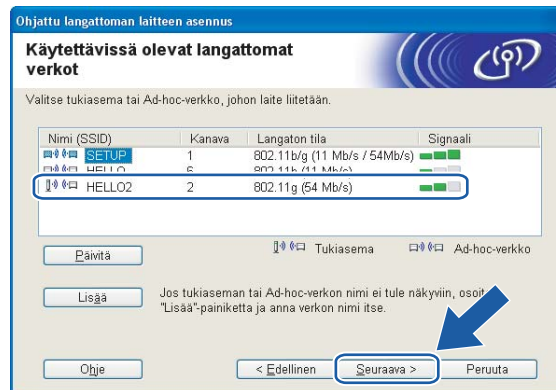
Ohjattu langattoman laitteen asennus

Käytettävissä olevat langattomat verkot

Valitse tukiasema tai Ad-hoc-verkko, johon laite liitetään.

| Nimi (SSID) | Kanava | Langaton tila | Signaali |
|---|---|---|---|
| SETUP | 1 | 802.11b/g (11 Mb/s / 54Mb/s) | |
| HELLO | 6 | 802.11b (11 Mb/s) | |
| HELLO2 | 2 | 802.11g (54 Mb/s) | |

Päivitä

Tukiasema

Ad-hoc-verkko

Lisää

Jos tukiaseman tai Ad-hoc-verkon nimi ei tule näkyviin, osoit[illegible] "Lisää"-painiketta ja anna verkon nimi itse.

Ohje

< Edellinen

Seuraava >

Peruuta